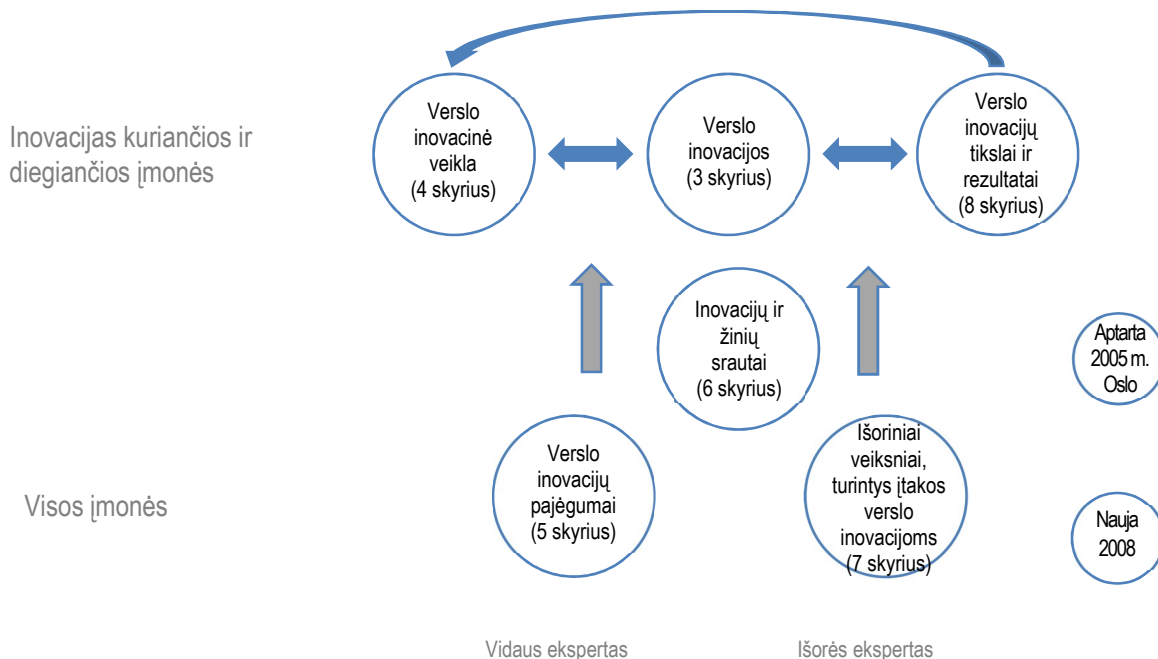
Inovacijas kuriančios ir diegiančios įmonės

Verslo inovacinė veikla (4 skyrius)

Verslo inovacijos (3 skyrius)

Verslo inovacijų tikslai ir rezultatai (8 skyrius)

Inovacijų ir žinių srautai (6 skyrius)

Aptarta 2005 m. Oslo

Visos įmonės

Verslo inovacijų pajėgumai (5 skyrius)

Išoriniai veiksniai, turintys įtakos verslo inovacijoms (7 skyrius)

Nauja 2008

Vidaus ekspertas

Išorės ekspertas